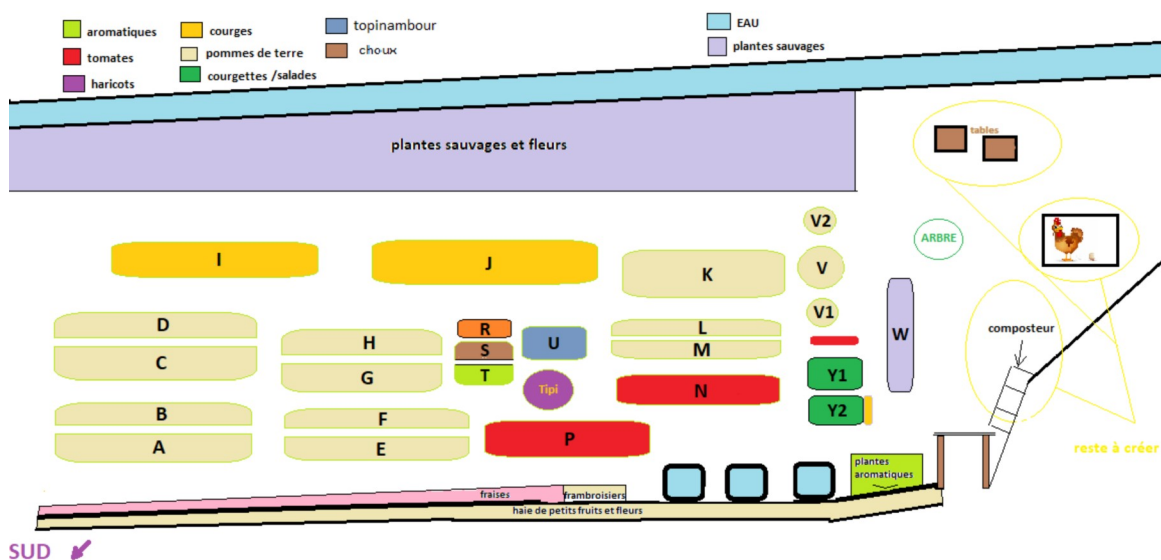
aromatiques
tomates
haricots
courges
pommes de terre
courgettes /salades
topinambour
choux
EAU
plantes sauvages

plantes sauvages et fleurs

tables

V2
ARBRE
I
J
K
V
V1
W
composteur
D
C
H
G
R
S
T
U
Tipi
L
M
N
Y1
Y2
B
A
F
E
P
plantes aromatiques
reste à créer
fraises
framboisiers
haie de petits fruits et fleurs
SUD